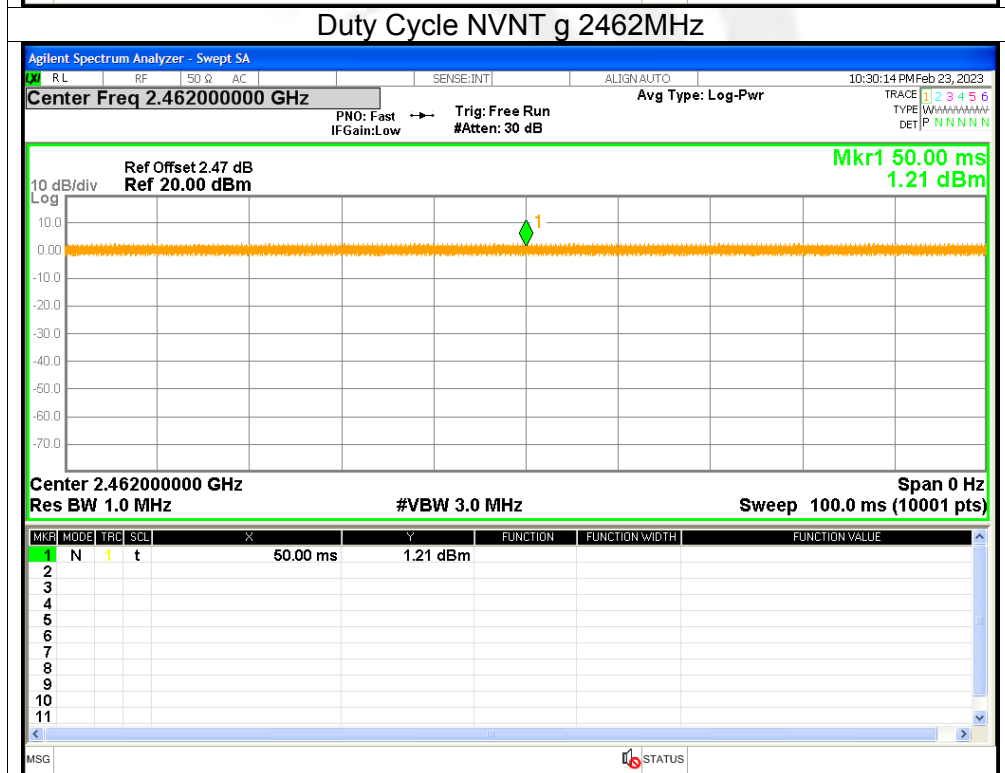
Duty Cycle NVNT g 2462MHz

Agilent Spectrum Analyzer - Swept SA

RL RF 50 Ω AC SENSE:INT ALIGN AUTO 10:30:14 PM Feb 23, 2023

Center Freq 2.462000000 GHz

PNO: Fast IFGain:Low Trig: Free Run #Atten: 30 dB Avg Type: Log-Pwr

TRACE 1 2 3 4 5 6
TYPE WWWWWW
DET P N N N N N

Ref Offset 2.47 dB
10 dB/div Ref 20.00 dBm
Log

Mkr1 50.00 ms
1.21 dBm

10.0
0.00
-10.0
-20.0
-30.0
-40.0
-50.0
-60.0
-70.0

1

Center 2.462000000 GHz Span 0 Hz
Res BW 1.0 MHz #VBW 3.0 MHz Sweep 100.0 ms (10001 pts)

| MKR | MODE | TRC | SCL | X | Y | FUNCTION | FUNCTION WIDTH | FUNCTION VALUE |
|---|---|---|---|---|---|---|---|---|
| 1 | N | 1 | t | 50.00 ms | 1.21 dBm | | | |
| 2 | | | | | | | | |
| 3 | | | | | | | | |
| 4 | | | | | | | | |
| 5 | | | | | | | | |
| 6 | | | | | | | | |
| 7 | | | | | | | | |
| 8 | | | | | | | | |
| 9 | | | | | | | | |
| 10 | | | | | | | | |
| 11 | | | | | | | | |

MSG STATUS